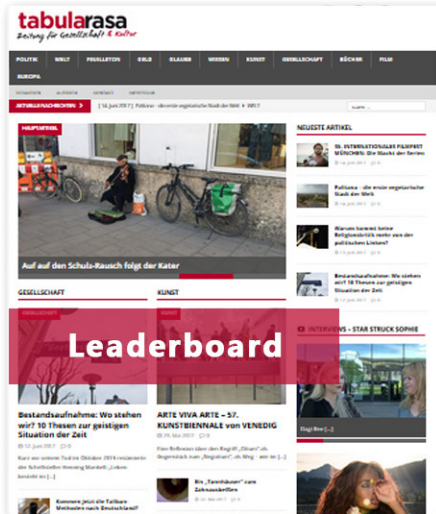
tabularasa
Zeitung für Gesellschaft & Kultur

POLITIK WELT FEUILLETON GELD GLAUBE WISSEN KUNST GESELLSCHAFT BÜCHER FILM EUROPA

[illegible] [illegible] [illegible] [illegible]

AKTUELLE NACHRICHTEN [ 14. Juni 2017 ] Palitana – die erste vegetarische Stadt der Welt WELT

HAUPTARTIKEL

Auf auf den Schulz-Rausch folgt der Kater

NEUESTE ARTIKEL

55. INTERNATIONALES FILMFEST MÜNCHEN: Die Macht der Serien

Palitana – die erste vegetarische Stadt der Welt

Warum kommt keine Religionskritik mehr von den politischen Linken?

Bestandsaufnahme: Wo stehen wir? 10 Thesen zur geistigen Situation der Zeit

GESELLSCHAFT

KUNST

INTERVIEWS – STAR STRUCK SOPHIE

GESELLSCHAFT

KUNST

Leaderboard

Bestandsaufnahme: Wo stehen wir? 10 Thesen zur geistigen Situation der Zeit

ARTE VIVA ARTE – 57. KUNSTBIENNALE von VENEDIG

Kommen jetzt die Taliban-Methoden nach Deutschland?

Ein „Tannhäuser" zum Zehnaussteilen

Olga Bee [...]

FILM